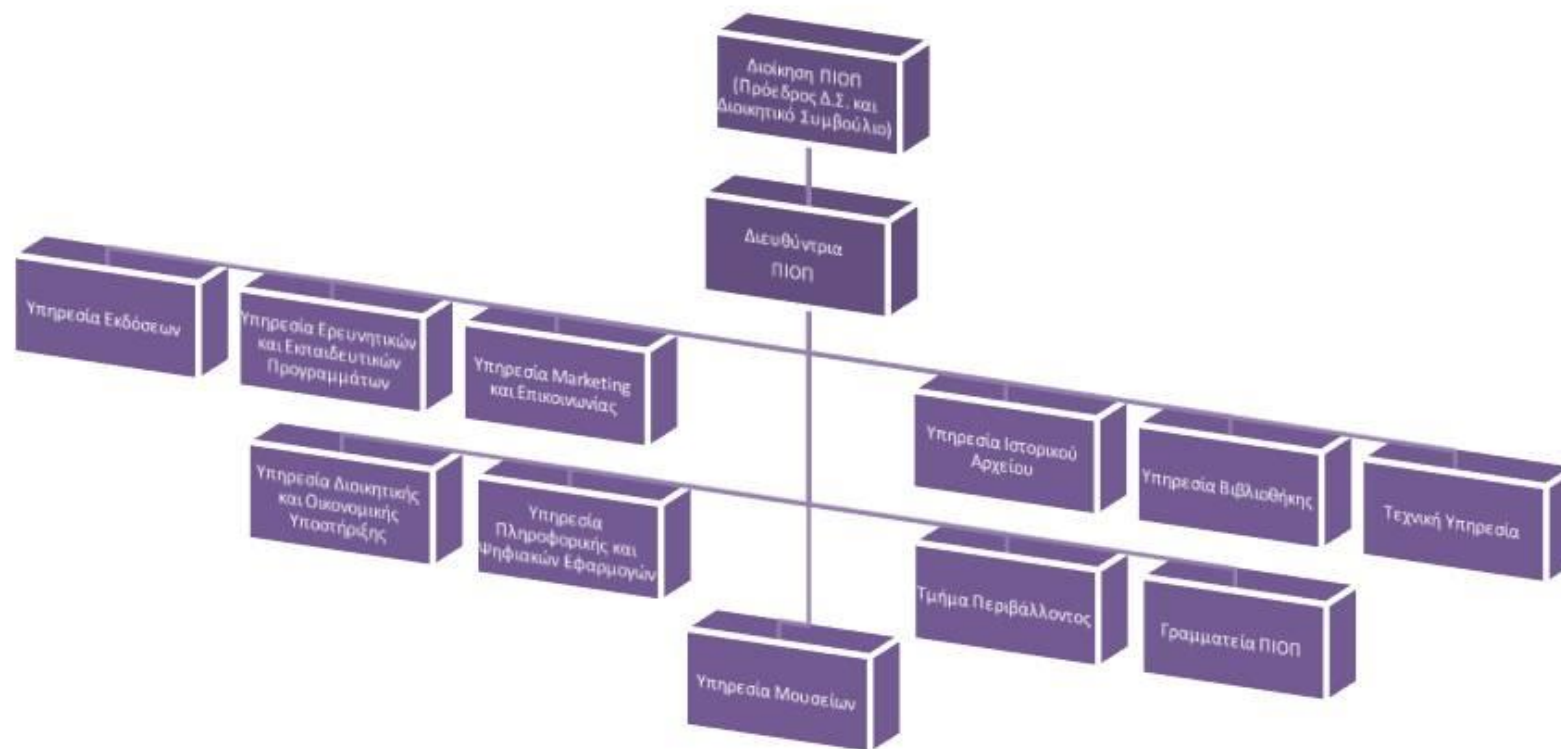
Διοίκηση ΠΙΟΠ (Πρόεδρος Δ.Σ. και Διοικητικό Συμβούλιο)

Διευθύντρια ΠΙΟΠ

Υπηρεσία Εκδόσεων

Υπηρεσία Ερευνητικών και Εκπαιδευτικών Προγραμμάτων

Υπηρεσία Marketing και Επικοινωνίας

Υπηρεσία Ιστορικού Αρχείου

Υπηρεσία Βιβλιοθήκης

Τεχνική Υπηρεσία

Υπηρεσία Διοικητικής και Οικονομικής Υποστήριξης

Υπηρεσία Πληροφορικής και Ψηφιακών Εφαρμογών

Τμήμα Περιβάλλοντος

Γραμματεία ΠΙΟΠ

Υπηρεσία Μουσείων